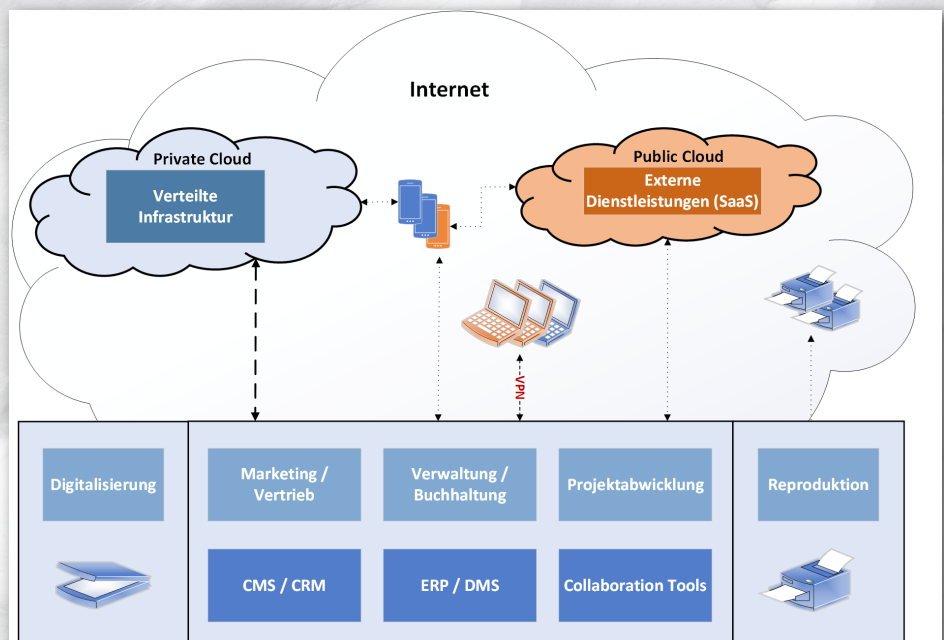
Internet

Private Cloud

Verteilte Infrastruktur

Public Cloud

Externe Dienstleistungen (SaaS)

VPN

Digitalisierung

Marketing / Vertrieb

Verwaltung / Buchhaltung

Projektabwicklung

Reproduktion

CMS / CRM

ERP / DMS

Collaboration Tools